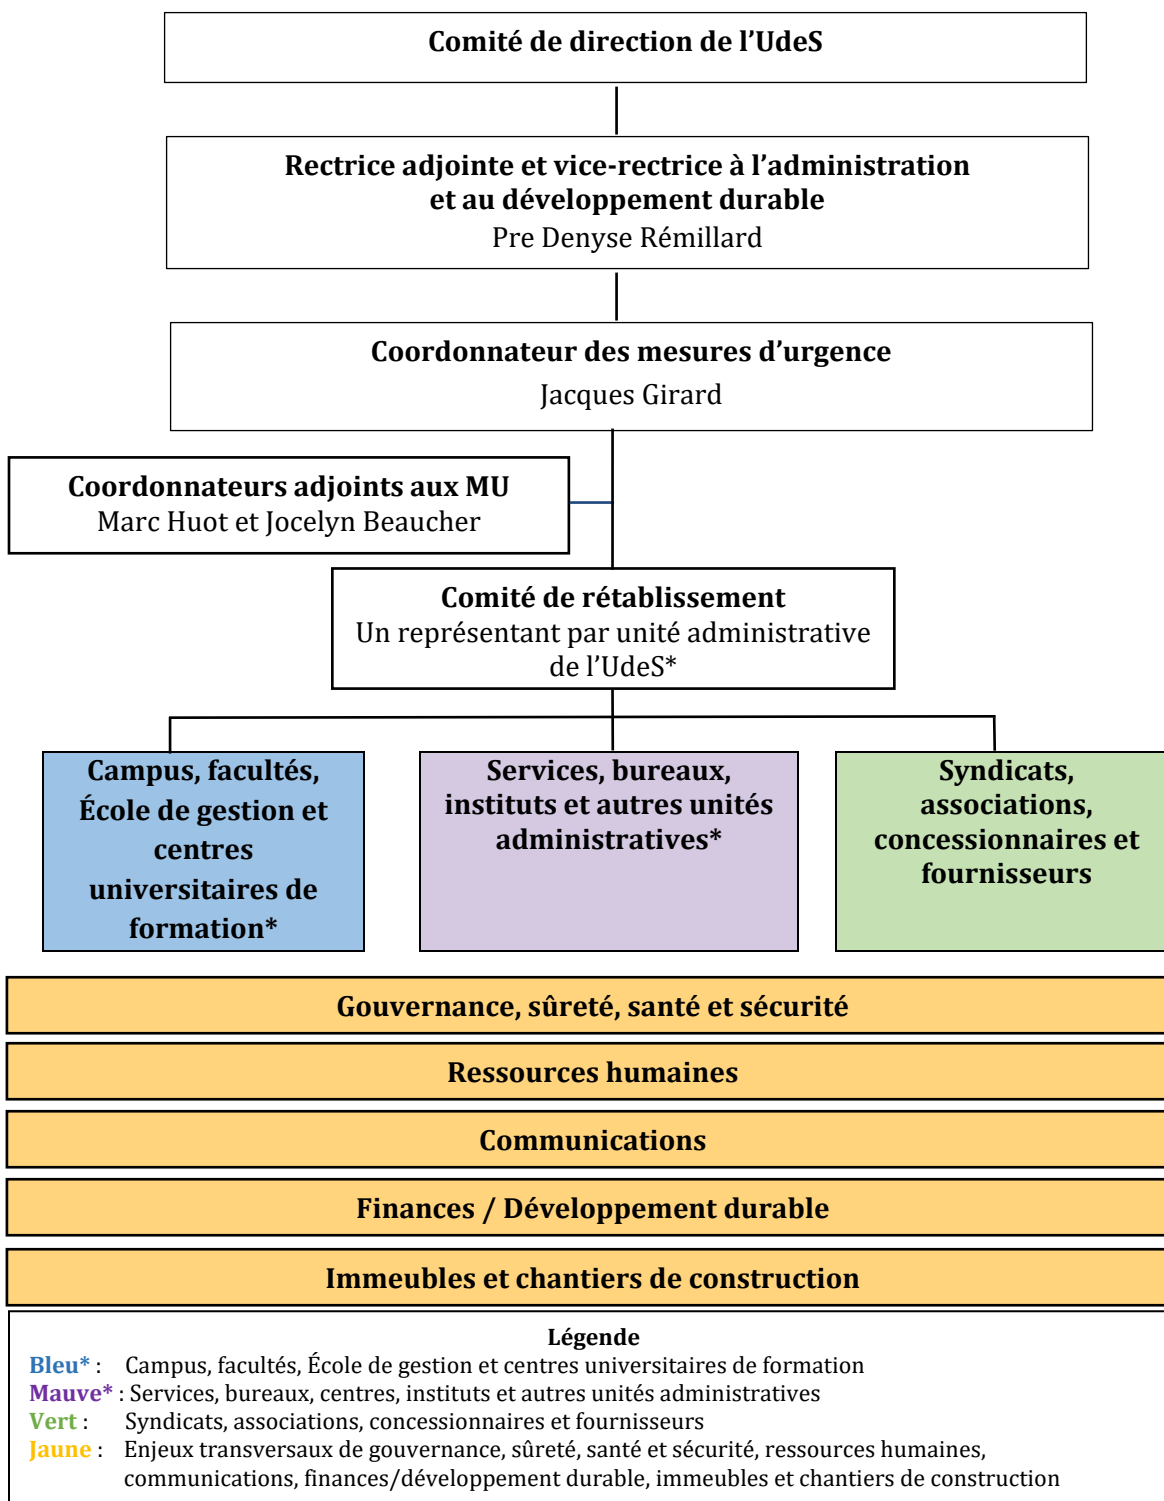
Comité de direction de l'UdeS

Rectrice adjointe et vice-rectrice à l'administration et au développement durable
Pre Denyse Rémillard

Coordonnateur des mesures d'urgence
Jacques Girard

Coordonnateurs adjoints aux MU
Marc Huot et Jocelyn Beaucher

Comité de rétablissement
Un représentant par unité administrative de l'UdeS*

Campus, facultés, École de gestion et centres universitaires de formation*

Services, bureaux, instituts et autres unités administratives*

Syndicats, associations, concessionnaires et fournisseurs

Gouvernance, sûreté, santé et sécurité

Ressources humaines

Communications

Finances / Développement durable

Immeubles et chantiers de construction

Légende
Bleu* : Campus, facultés, École de gestion et centres universitaires de formation
Mauve* : Services, bureaux, centres, instituts et autres unités administratives
Vert : Syndicats, associations, concessionnaires et fournisseurs
Jaune : Enjeux transversaux de gouvernance, sûreté, santé et sécurité, ressources humaines, communications, finances/développement durable, immeubles et chantiers de construction